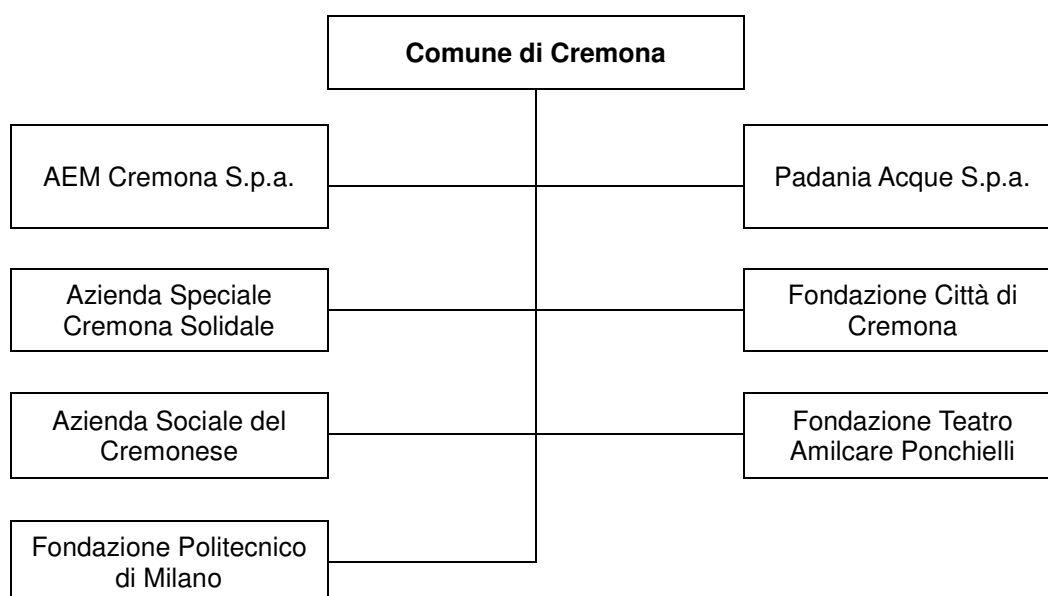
**Comune di Cremona**

AEM Cremona S.p.a.

Padania Acque S.p.a.

Azienda Speciale Cremona Solidale

Fondazione Città di Cremona

Azienda Sociale del Cremonese

Fondazione Teatro Amilcare Ponchielli

Fondazione Politecnico di Milano